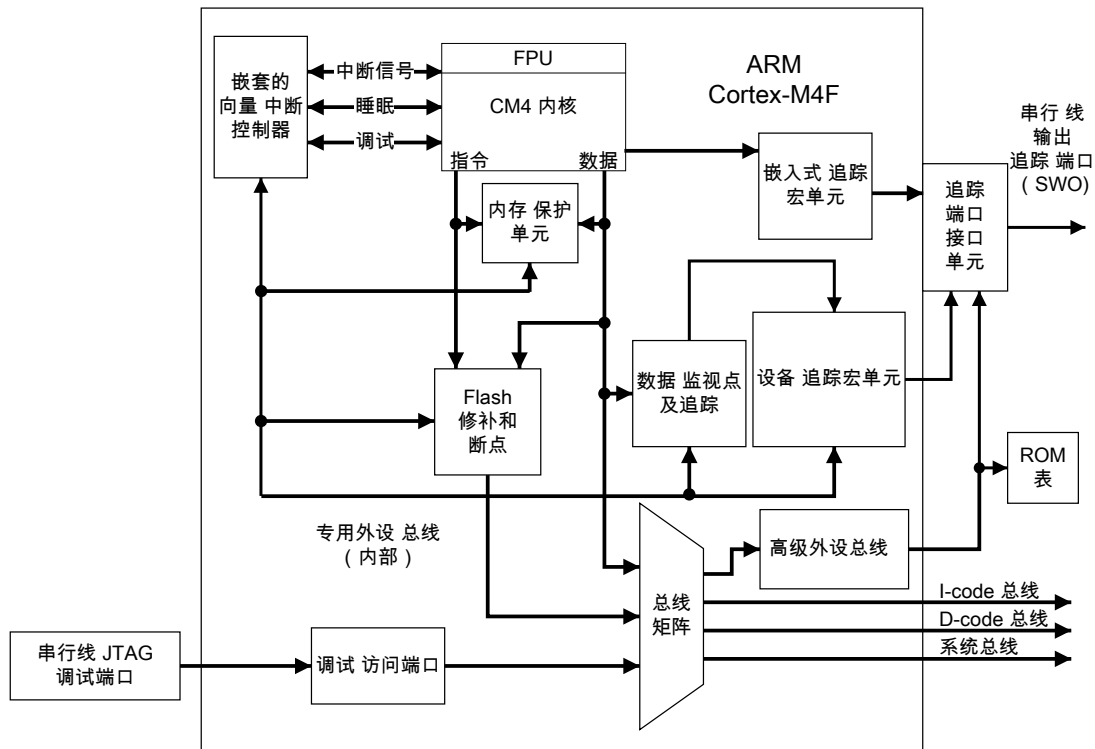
嵌套的
向量 中断
控制器

中断信号
睡眠
调试

FPU
CM4 内核
指令
数据

ARM
Cortex-M4F

串行 线
输出
追踪 端口
( SWO)

嵌入式 追踪
宏单元

内存 保护
单元

追踪
端口
接口
单元

Flash
修补和
断点

数据 监视点
及追踪

设备 追踪宏单元

ROM
表

专用外设 总线
( 内部 )

高级外设总线

总线
矩阵

I-code 总线
D-code 总线
系统总线

串行线 JTAG
调试端口

调试 访问端口